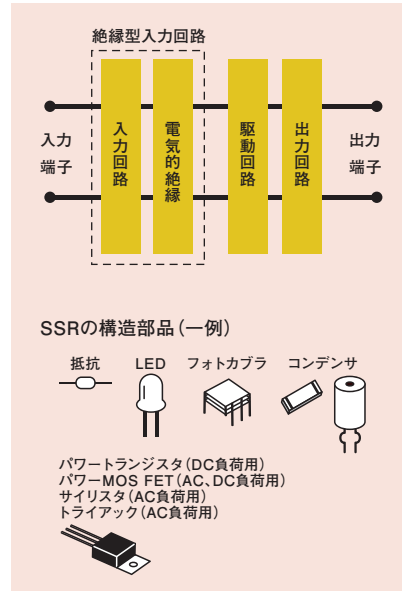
絶縁型入力回路

入力端子

入力回路

電気的絶縁

駆動回路

出力回路

出力端子

SSRの構造部品（一例）

抵抗

LED

フォトカプラ

コンデンサ

パワートランジスタ（DC負荷用）
パワーMOS FET（AC、DC負荷用）
サイリスタ（AC負荷用）
トライアック（AC負荷用）